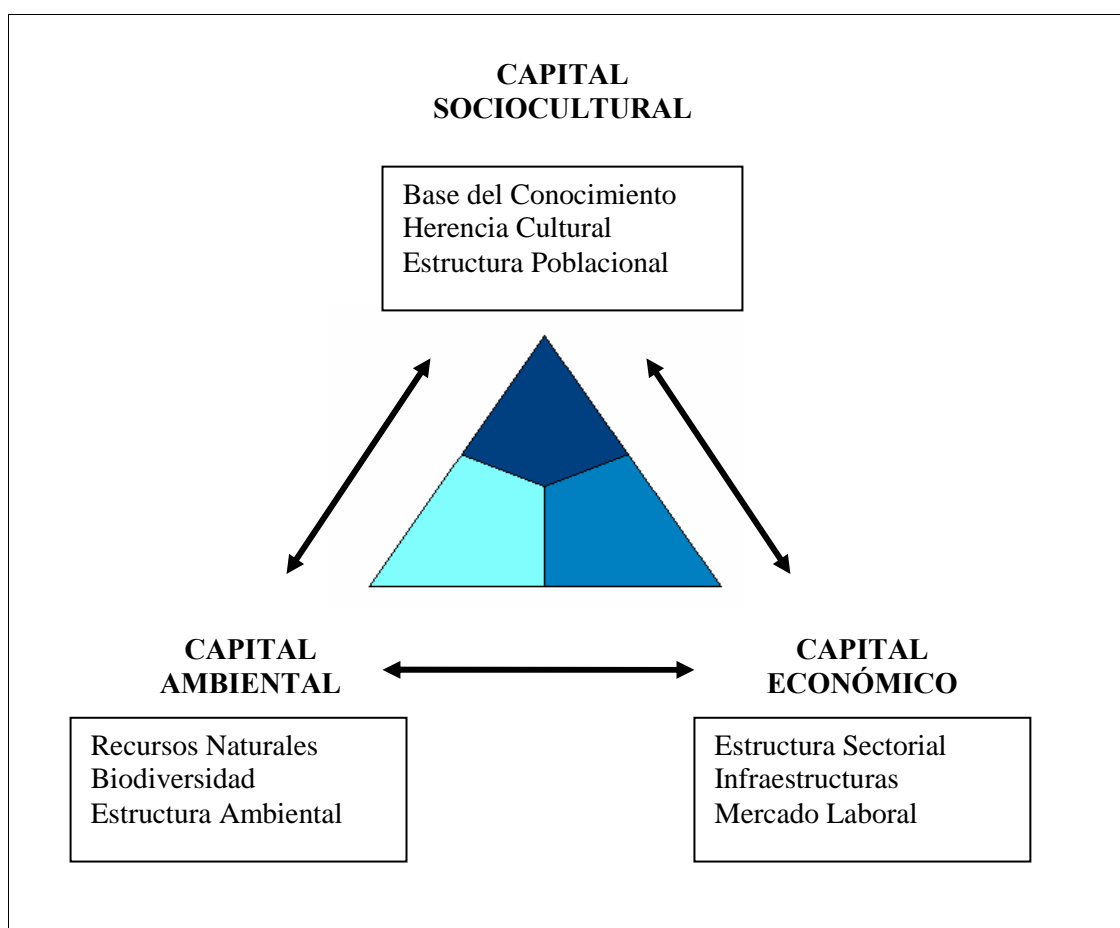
CAPITAL SOCIOCULTURAL

Base del Conocimiento
Herencia Cultural
Estructura Poblacional

CAPITAL AMBIENTAL

Recursos Naturales
Biodiversidad
Estructura Ambiental

CAPITAL ECONÓMICO

Estructura Sectorial
Infraestructuras
Mercado Laboral